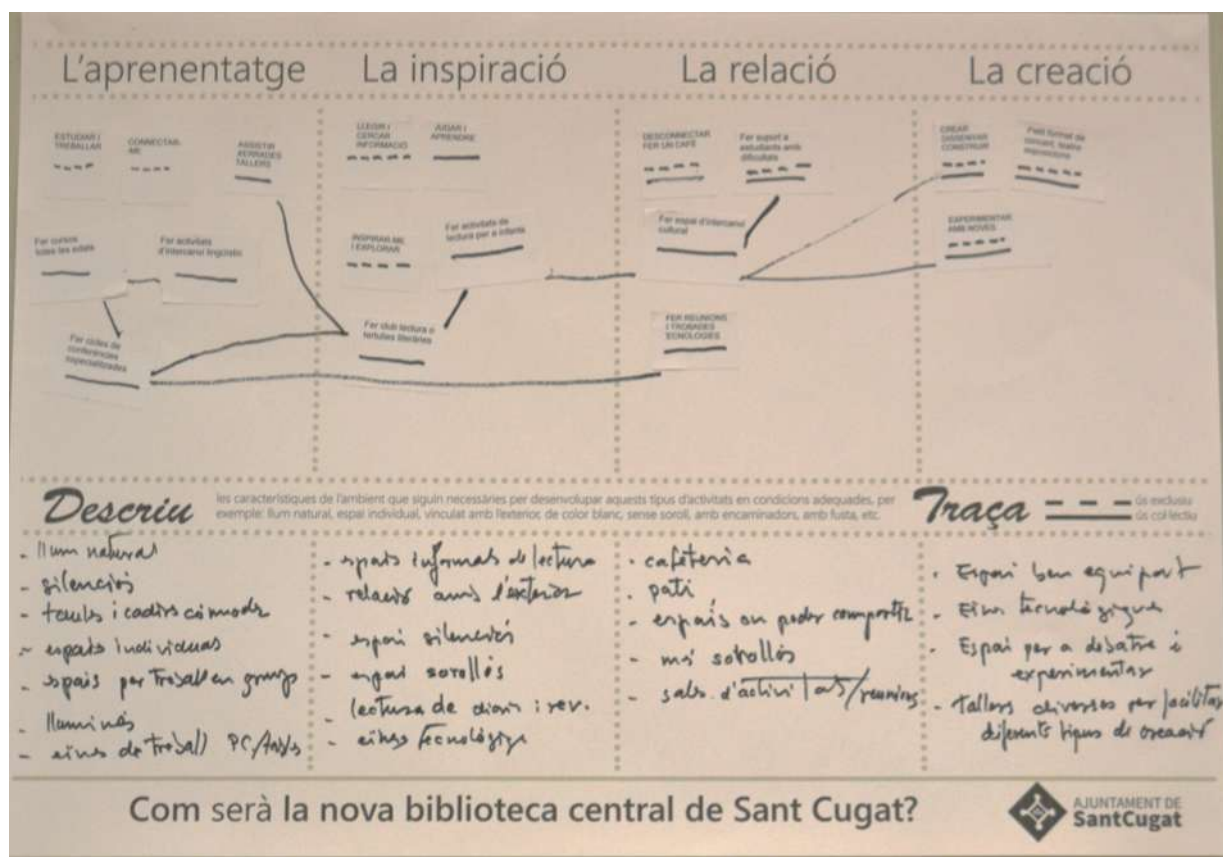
L'aprenentatge

La inspiració

La relació

La creació

ESTUDIAR I TREBALLAR

CONNECTAR-ME

ASSISTIR A XERRADES I TALLERS

Fer cursos totes les edats

Fer activitats d'intercanvi lingüístic

Fer cicles de conferències especialitzades

LLEGIR I CERCAR INFORMACIÓ

JUGAR I APRENDRE

INSPIRAR-ME I EXPLORAR

Fer activitats de lectura per a infants

Fer club lectura o tertúlies literàries

DESCONNECTAR FER UN CAFÈ

Fer suport a estudiants amb dificultats

Fer espai d'intercanvi cultural

FER REUNIONS I TROBADES ECNOLOGIES

CREAR DISSENYAR CONSTRUIR

Petit format de concert, teatre, exposicions

EXPERIMENTAR AMB NOVES

Descriu les característiques de l'ambient que siguin necessàries per desenvolupar aquests tipus d'activitats en condicions adequades, per exemple: llum natural, espai individual, vinculat amb l'exterior, de color blanc, sense soroll, amb encaminadors, amb fusta, etc.

Traça — — — ús exclusiu
ús col·lectiu

- llum natural
- silenciós
- taules i cadires còmodes
- espais individuals
- espais per treball en grup
- lluminós
- eines de treball PC/taules

- espais informals de lectura
- relació amb l'exterior
- espai silenciós
- espai sorollós
- lectura de diaris i rev.
- eines tecnològiq

. cafeteria
. pati
- espais on poder compartir
- més sorollós
- sala d'activitats/reunions

. Espai ben equipat
- Eines tecnològiques
- Espai per a desatre i experimentar
- Tallers diversos per facilitar diferents tipus de creació

Com serà la nova biblioteca central de Sant Cugat?

AJUNTAMENT DE SantCugat